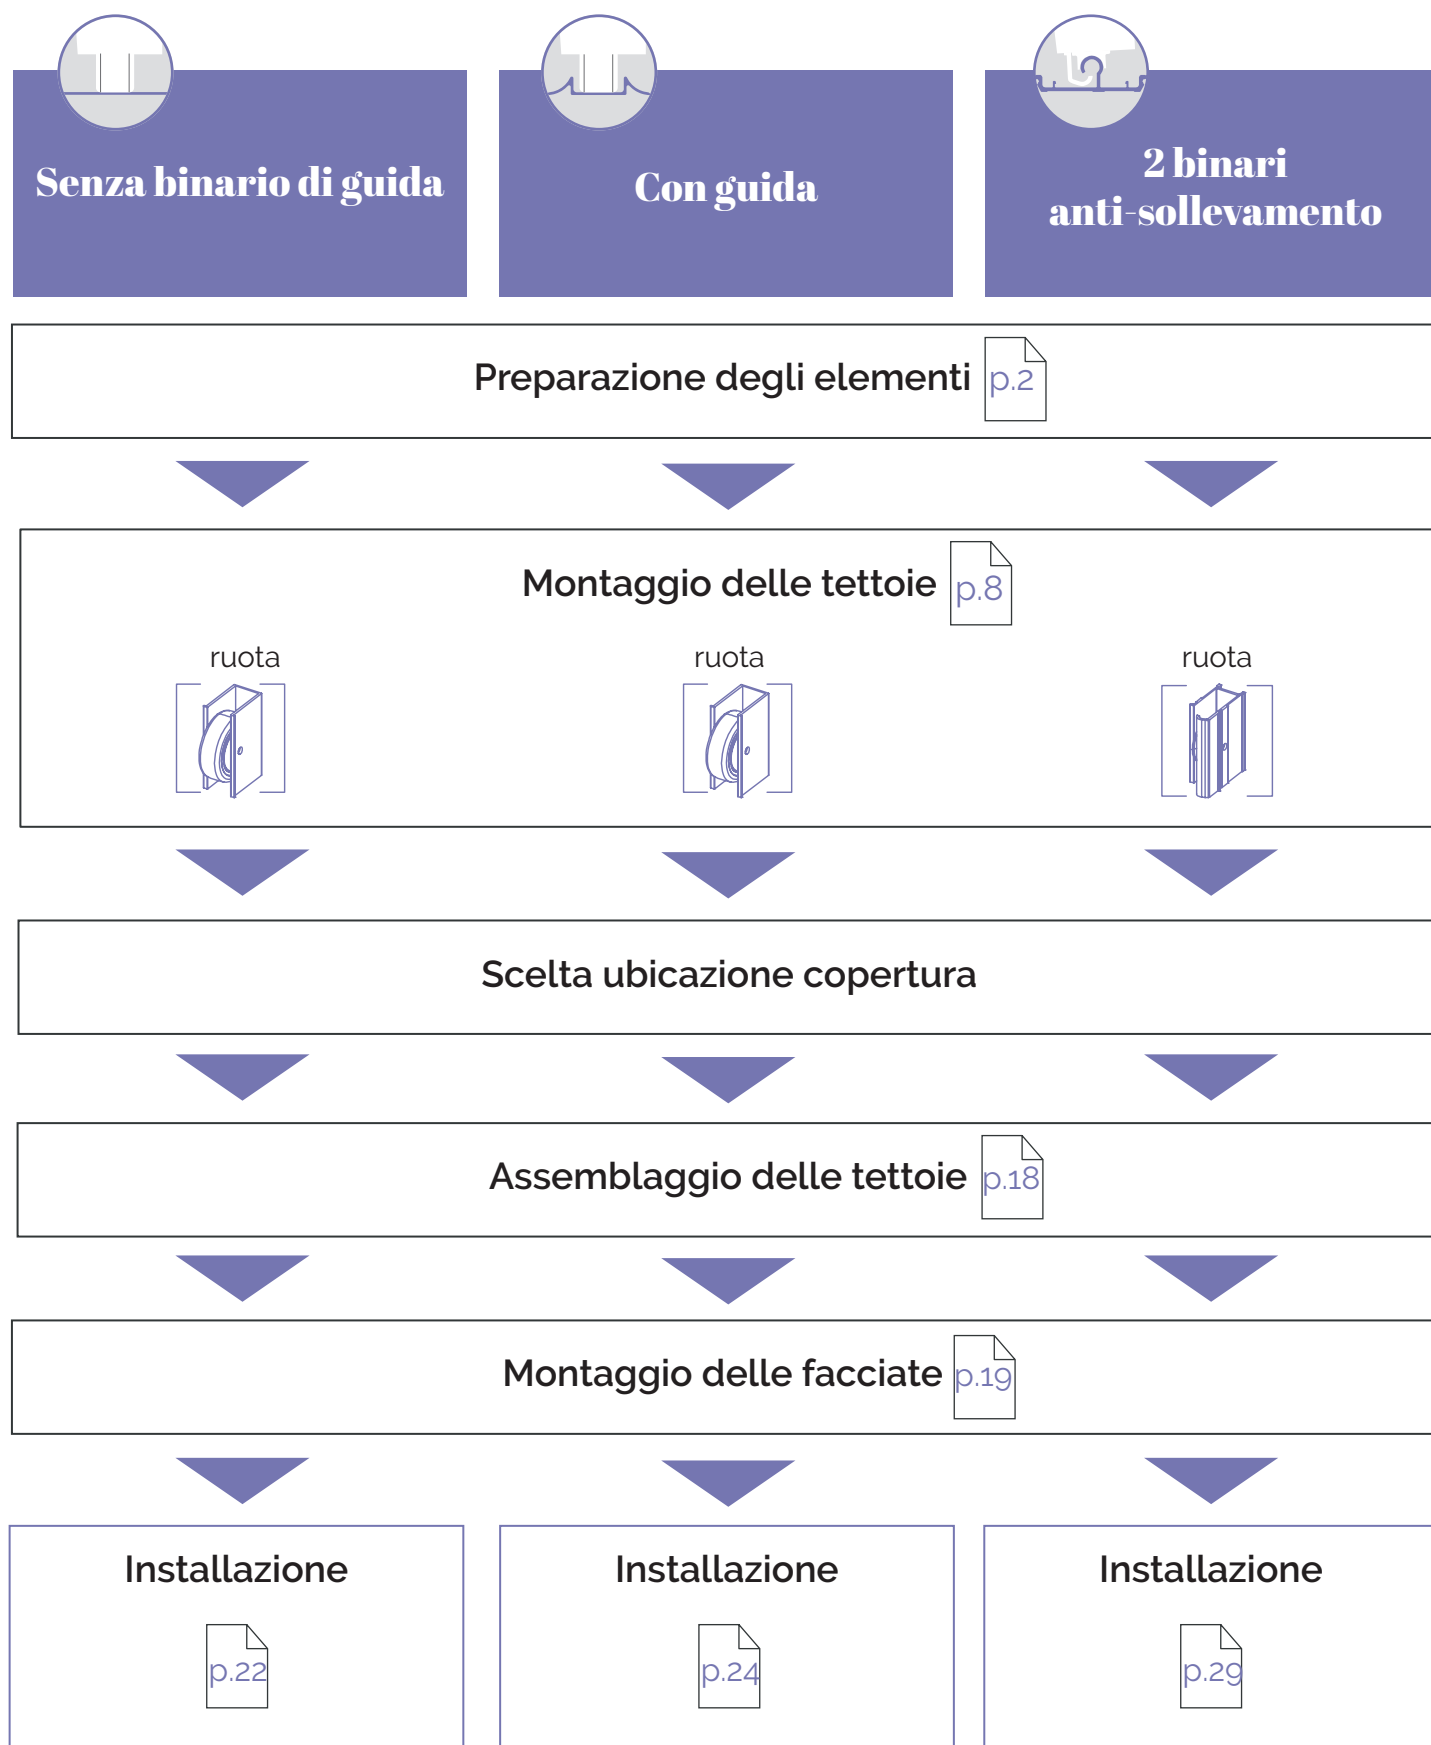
Senza binario di guida

Con guida

2 binari anti-sollevamento

Preparazione degli elementi p.2

Montaggio delle tettoie p.8

ruota

ruota

ruota

Scelta ubicazione copertura

Assemblaggio delle tettoie p.18

Montaggio delle facciate p.19

Installazione

p.22

Installazione

p.24

Installazione

p.29